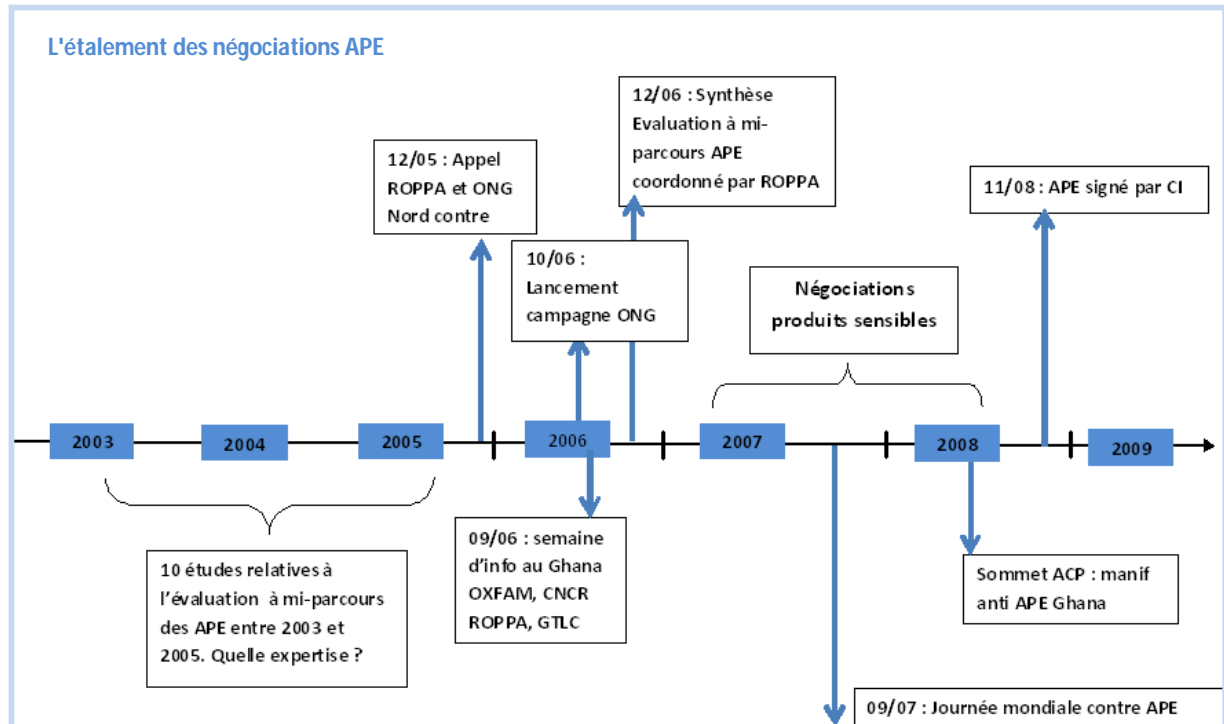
L'étalement des négociations APE

12/06 : Synthèse Evaluation à mi-parcours APE coordonné par ROPPA

12/05 : Appel ROPPA et ONG Nord contre

11/08 : APE signé par CI

10/06 : Lancement campagne ONG

Négociations produits sensibles

2003

2004

2005

2006

2007

2008

2009

09/06 : semaine d'info au Ghana OXFAM, CNCR ROPPA, GTLC

10 études relatives à l'évaluation à mi-parcours des APE entre 2003 et 2005. Quelle expertise ?

Sommet ACP : manif anti APE Ghana

09/07 : Journée mondiale contre APE